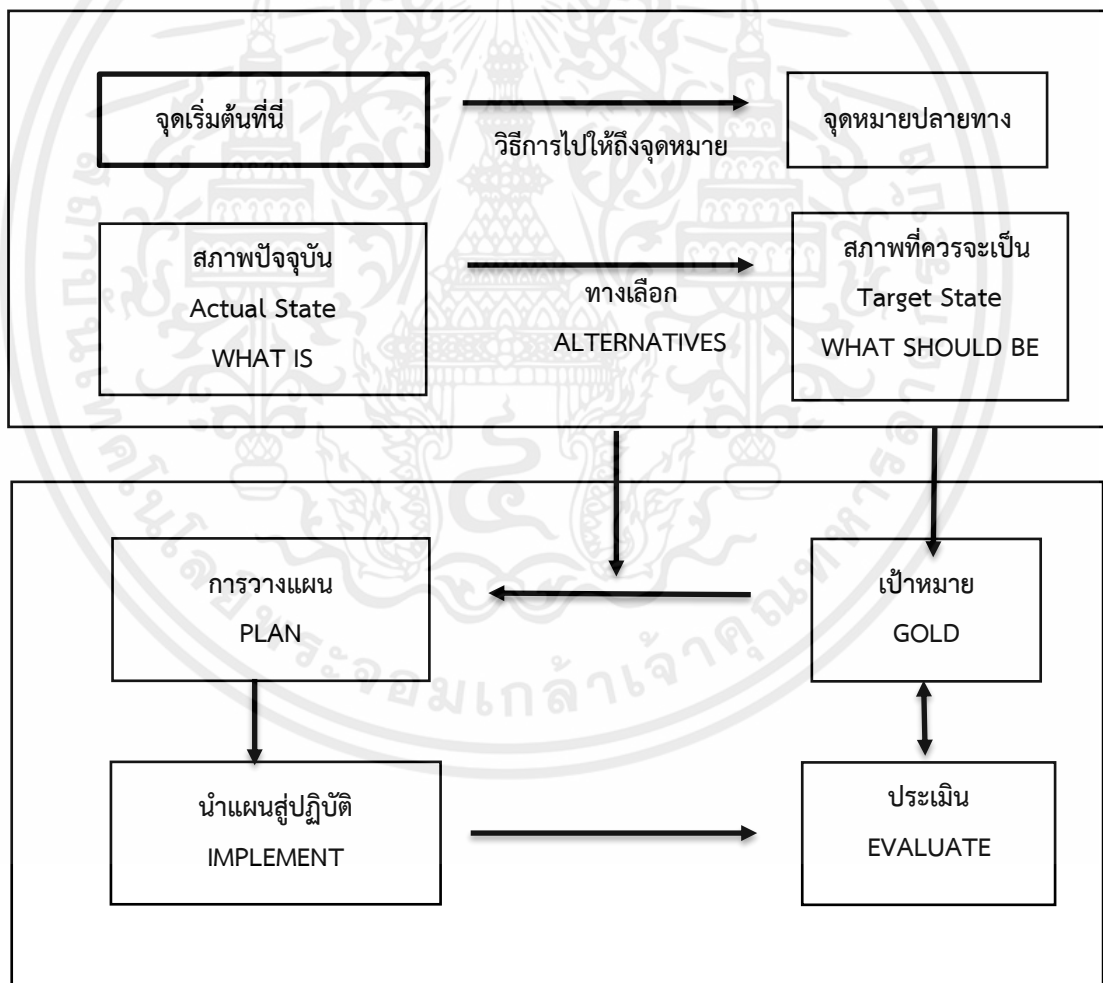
จุดเริ่มต้นที่นี่

วิธีการไปให้ถึงจุดหมาย

จุดหมายปลายทาง

สภาพปัจจุบัน
Actual State
WHAT IS

ทางเลือก
ALTERNATIVES

สภาพที่ควรจะเป็น
Target State
WHAT SHOULD BE

การวางแผน
PLAN

เป้าหมาย
GOLD

นำแผนสู่ปฏิบัติ
IMPLEMENT

ประเมิน
EVALUATE

จอมเกล้าเจ้าคุณทหาร